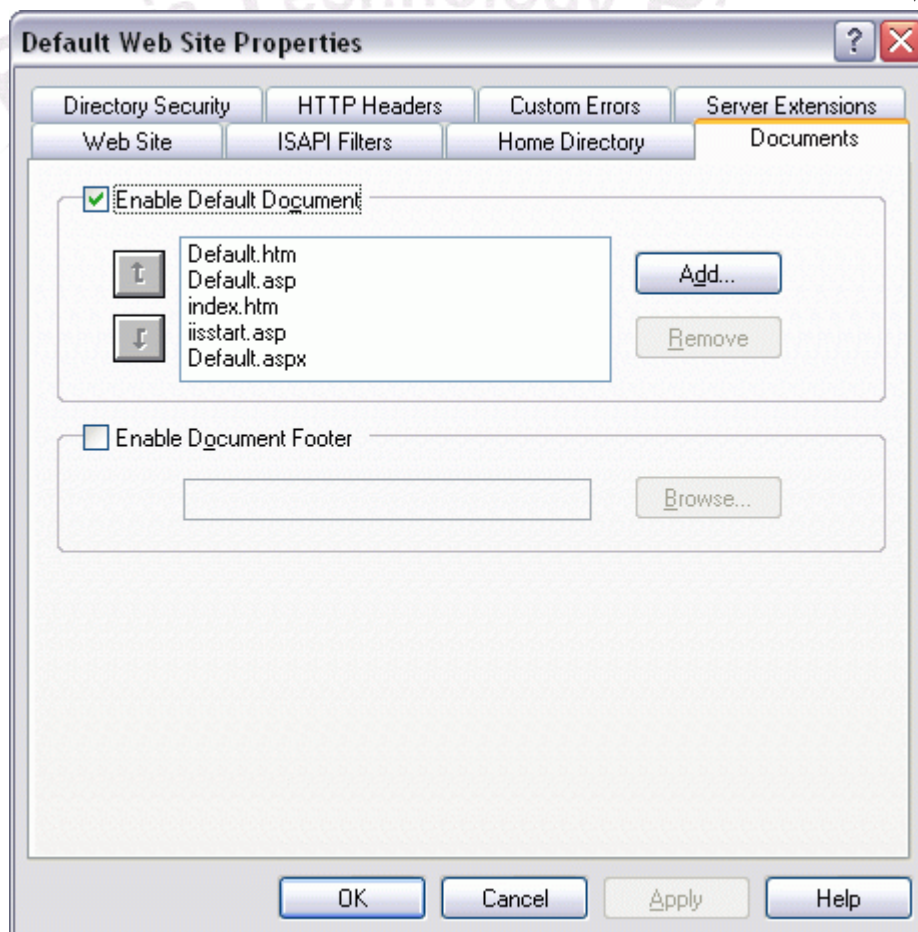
Default Web Site Properties

?

Directory Security
HTTP Headers
Custom Errors
Server Extensions
Web Site
ISAPI Filters
Home Directory
Documents

Enable Default Document

Default.htm
Default.asp
index.htm
iisstart.asp
Default.aspx

Add...
Remove

Enable Document Footer

Browse...

OK
Cancel
Apply
Help